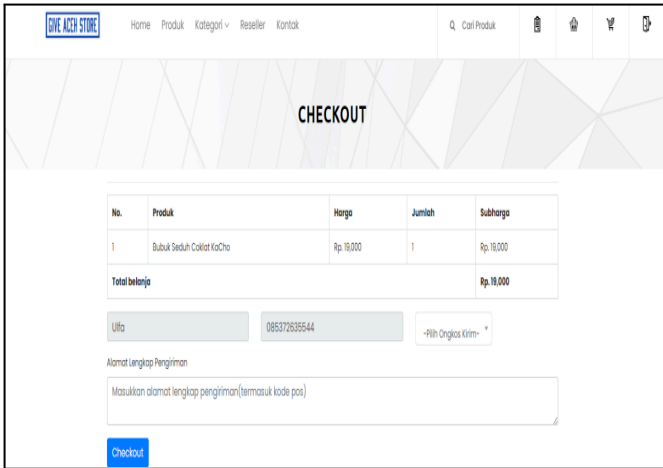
GIVE ACEH STORE

Home Produk Kategori ∨ Reseller Kontak

Cari Produk

CHECKOUT

| No. | Produk | Harga | Jumlah | Subharga |
|---|---|---|---|---|
| 1 | Bubuk Seduh Coklat KaCho | Rp. 19,000 | 1 | Rp. 19,000 |
| Total belanja | | | | Rp. 19,000 |

Ulfa

085372635544

--Pilih Ongkos Kirim--

Alamat Lengkap Pengiriman

Masukkan alamat lengkap pengiriman(termasuk kode pos)

Checkout